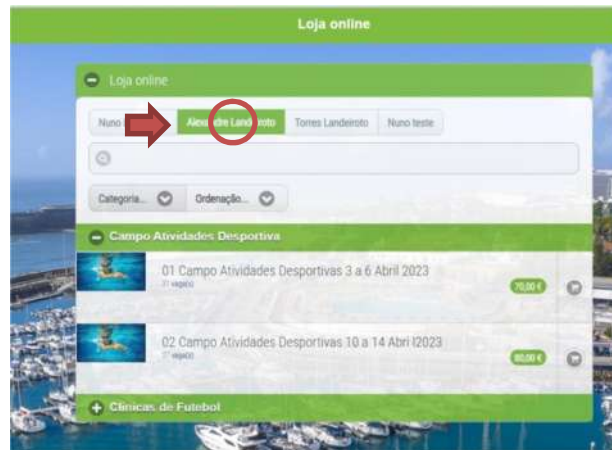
Loja online

Loja online

Nuno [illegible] | Alexandre Landeiroto | Torres Landeiroto | Nuno teste

Categoria... | Ordenação...

Campo Atividades Desportiva

01 Campo Atividades Desportivas 3 a 6 Abril 2023
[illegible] vagas

70,00 €

02 Campo Atividades Desportivas 10 a 14 Abri l2023
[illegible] vagas

80,00 €

Clinicas de Futebol